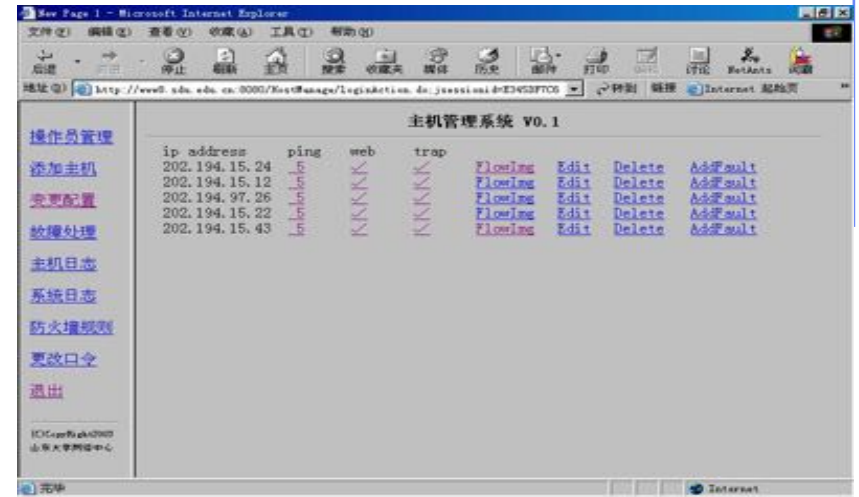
New Page 1 - Microsoft Internet Explorer

文件(F) 编辑(E) 查看(V) 收藏(A) 工具(T) 帮助(H)

后退 前进 停止 刷新 主页 搜索 收藏夹 媒体 历史 邮件 打印 编辑 讨论 NetAnts 词霸

地址(D) http://www0.sdu.edu.cn:8080/HostManage/LoginAction.do;jsessionid=E345DFTC6 转到 链接 Internet 起始页

操作员管理

添加主机

变更配置

故障处理

主机日志

系统日志

防火墙规则

更改口令

退出

(C)CopyRight2003 山东大学网络中心

主机管理系统 V0.1

| ip address | ping | web | trap | | | | |
|---|---|---|---|---|---|---|---|
| 202.194.15.24 | 5 | ✓ | ✓ | FlowImg | Edit | Delete | AddFault |
| 202.194.15.12 | 5 | ✓ | ✓ | FlowImg | Edit | Delete | AddFault |
| 202.194.97.26 | 5 | ✓ | ✓ | FlowImg | Edit | Delete | AddFault |
| 202.194.15.22 | 5 | ✓ | ✓ | FlowImg | Edit | Delete | AddFault |
| 202.194.15.43 | 5 | ✓ | ✓ | FlowImg | Edit | Delete | AddFault |

完毕

Internet